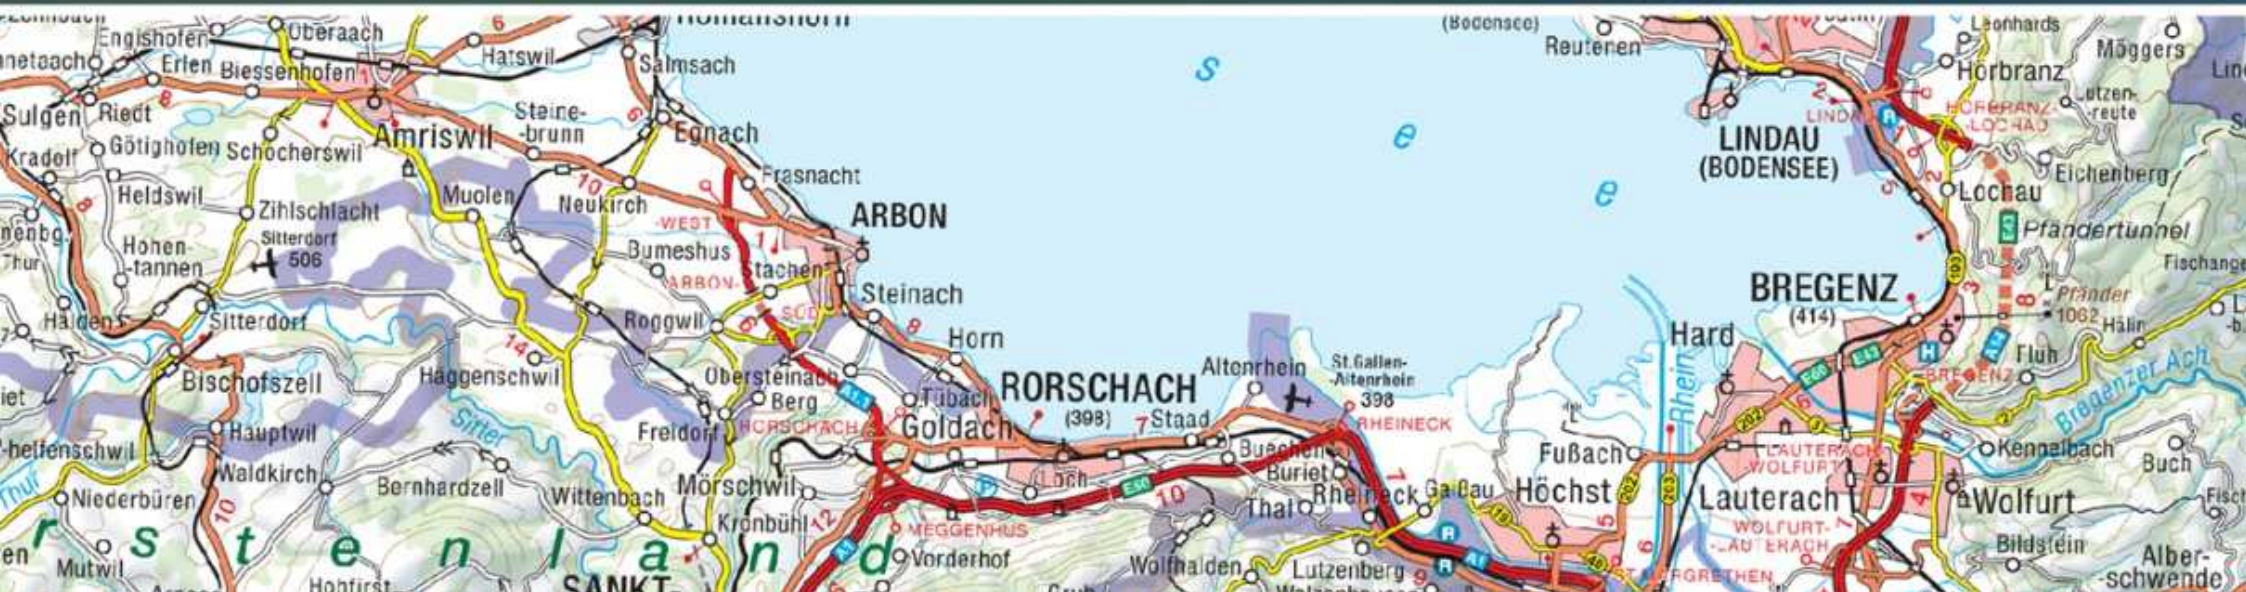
Romanshorn
(Bodensee)
Reutenen
Leonhards
Möggers
Engishofen
Oberaach
Hatswil
Salmsach
Hörbranz
Erlen
Biessenhofen
Sulgen
Riedt
Steine-brunn
Egnach
LINDAU (BODENSEE)
HÖRBRANZ-LOCHAU
Lutzen-reute
Kradolf
Götighofen
Schocherswil
Amriswil
Eichenberg
Heldswil
Zihlschlacht
Muolen
Neukirch
Frasnacht
ARBON
Lochau
Pfändertunnel
Hohen-tannen
Sitterdorf 506
Bumeshus
Stachen
ARBON-SÜD
-WEST
Steinach
BREGENZ (414)
Pfänder 1062
Fischange
Halden
Sitterdorf
Roggwil
Horn
Hard
Fluh
Bischofszell
Häggenschwil
Obersteinach
Berg
Tübach
RORSCHACH (398)
Altenrhein
St.Gallen-Altenrhein 398
BREGENZ
Bregenzer Ach
Hauptwil
Sitter
Freidorf
RORSCHACH
Goldach
Staad
Buechen
RHEINECK
Rhein
Fußach
Kennelbach
Buch
-helfenschwil
Waldkirch
Bernhardzell
Wittenbach
Mörschwil
Loch
Buriet
Rheineck
Gaißau
Höchst
LAUTERACH-WOLFURT
Lauterach
Wolfurt
Niederbüren
Thal
Kronbühl
MEGGENHUS
Vorderhof
WOLFURT-LAUTERACH
Bildstein
Alber-schwende
Mutwil
s t e n l a n d
SANKT
Wolfhalden
Lutzenberg
ST. MARGRETHEN
Thur
E60
A1
A14